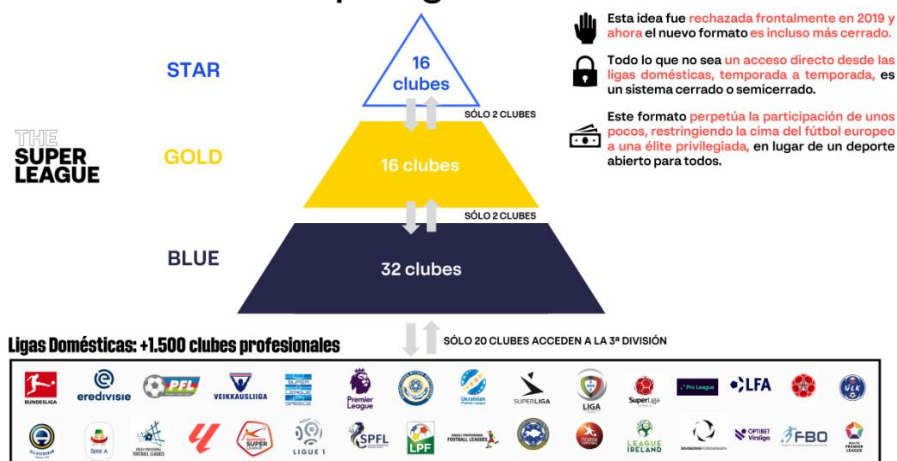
STAR

16 clubes

SÓLO 2 CLUBES

THE SUPER LEAGUE

GOLD

16 clubes

SÓLO 2 CLUBES

BLUE

32 clubes

Esta idea fue rechazada frontalmente en 2019 y ahora el nuevo formato es incluso más cerrado.

Todo lo que no sea un acceso directo desde las ligas domésticas, temporada a temporada, es un sistema cerrado o semicerrado.

Este formato perpetúa la participación de unos pocos, restringiendo la cima del fútbol europeo a una élite privilegiada, en lugar de un deporte abierto para todos.

Ligas Domésticas: +1.500 clubes profesionales

SÓLO 20 CLUBES ACCEDEN A LA 3ª DIVISIÓN

BUNDESLIGA eredivisie PFL VEIKKAUSLIIGA Premier League Ukrainian Premier League SUPERLIGA LIGA SuperLiga Pro League LFA

Serie A LIGUE 1 SPFL LPF LEAGUE IRELAND OPTIBET Virsliga FBO PREMIER LEAGUE